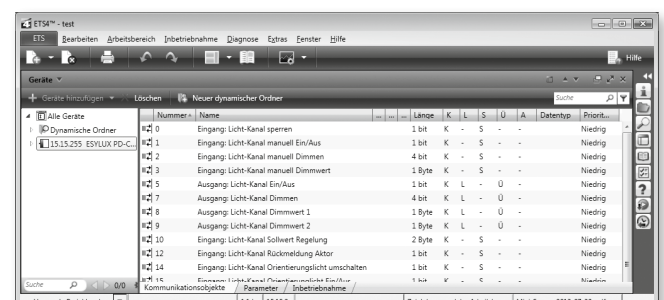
ETS4™ - test

ETS Bearbeiten Arbeitsbereich Inbetriebnahme Diagnose Extras Fenster Hilfe

Hilfe

Geräte

Geräte hinzufügen Löschen Neuer dynamischer Ordner

Suche

Alle Geräte
Dynamische Ordner
15.15.255 ESYLUX PD-C...

| Nummer | Name | ... | ... | ... | Länge | K | L | S | Ü | A | Datentyp | Priorit... |
|---|---|---|---|---|---|---|---|---|---|---|---|---|
| 0 | Eingang: Licht-Kanal sperren | | | | 1 bit | K | - | S | - | - | | Niedrig |
| 1 | Eingang: Licht-Kanal manuell Ein/Aus | | | | 1 bit | K | - | S | - | - | | Niedrig |
| 2 | Eingang: Licht-Kanal manuell Dimmen | | | | 4 bit | K | - | S | - | - | | Niedrig |
| 3 | Eingang: Licht-Kanal manuell Dimmwert | | | | 1 Byte | K | - | S | - | - | | Niedrig |
| 5 | Ausgang: Licht-Kanal Ein/Aus | | | | 1 bit | K | L | - | Ü | - | | Niedrig |
| 7 | Ausgang: Licht-Kanal Dimmen | | | | 4 bit | K | L | - | Ü | - | | Niedrig |
| 8 | Ausgang: Licht-Kanal Dimmwert 1 | | | | 1 Byte | K | L | - | Ü | - | | Niedrig |
| 9 | Ausgang: Licht-Kanal Dimmwert 2 | | | | 1 Byte | K | L | - | Ü | - | | Niedrig |
| 10 | Eingang: Licht-Kanal Sollwert Regelung | | | | 2 Byte | K | - | S | - | - | | Niedrig |
| 12 | Eingang: Licht-Kanal Rückmeldung Aktor | | | | 1 bit | K | - | S | - | - | | Niedrig |
| 14 | Eingang: Licht-Kanal Orientierungslicht umschalten | | | | 1 bit | K | - | S | - | - | | Niedrig |
| 15 | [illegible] | | | | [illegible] | | | | | | | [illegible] |

Suche 0/0

Kommunikationsobjekte Parameter Inbetriebnahme